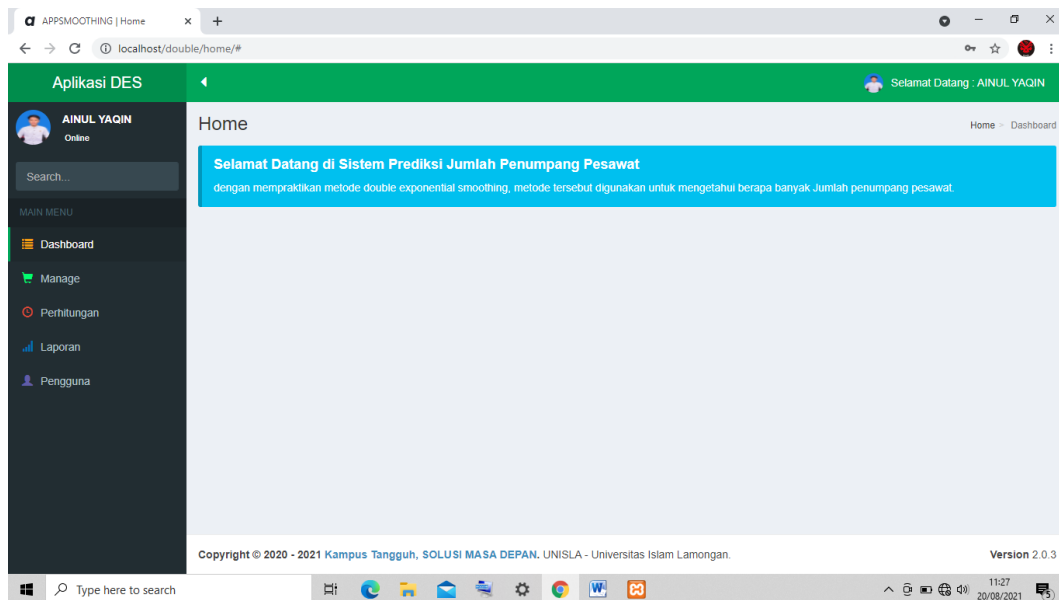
APPSMOOTHING | Home
localhost/double/home/#

Aplikasi DES
Selamat Datang : AINUL YAQIN

AINUL YAQIN
Online

Search...

MAIN MENU
Dashboard
Manage
Perhitungan
Laporan
Pengguna

Home
Home > Dashboard

Selamat Datang di Sistem Prediksi Jumlah Penumpang Pesawat
dengan mempraktikan metode double exponential smoothing, metode tersebut digunakan untuk mengetahui berapa banyak Jumlah penumpang pesawat.

Copyright © 2020 - 2021 Kampus Tangguh, SOLUSI MASA DEPAN. UNISLA - Universitas Islam Lamongan.
Version 2.0.3

Type here to search
11:27
20/08/2021